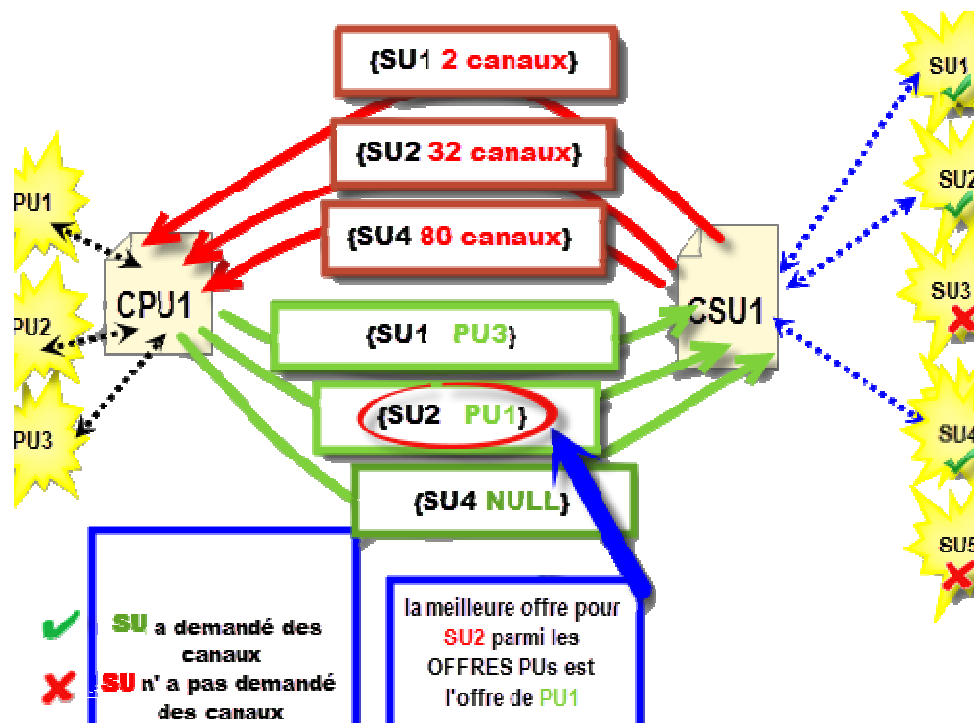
{SU1 2 canaux}

{SU2 32 canaux}

{SU4 80 canaux}

PU1

PU2

PU3

CPU1

{SU1 PU3}

{SU2 PU1}

{SU4 NULL}

CSU1

SU1

SU2

SU3

SU4

SU5

SU a demandé des canaux

SU n' a pas demandé des canaux

la meilleure offre pour SU2 parmi les OFFRES PUs est l'offre de PU1